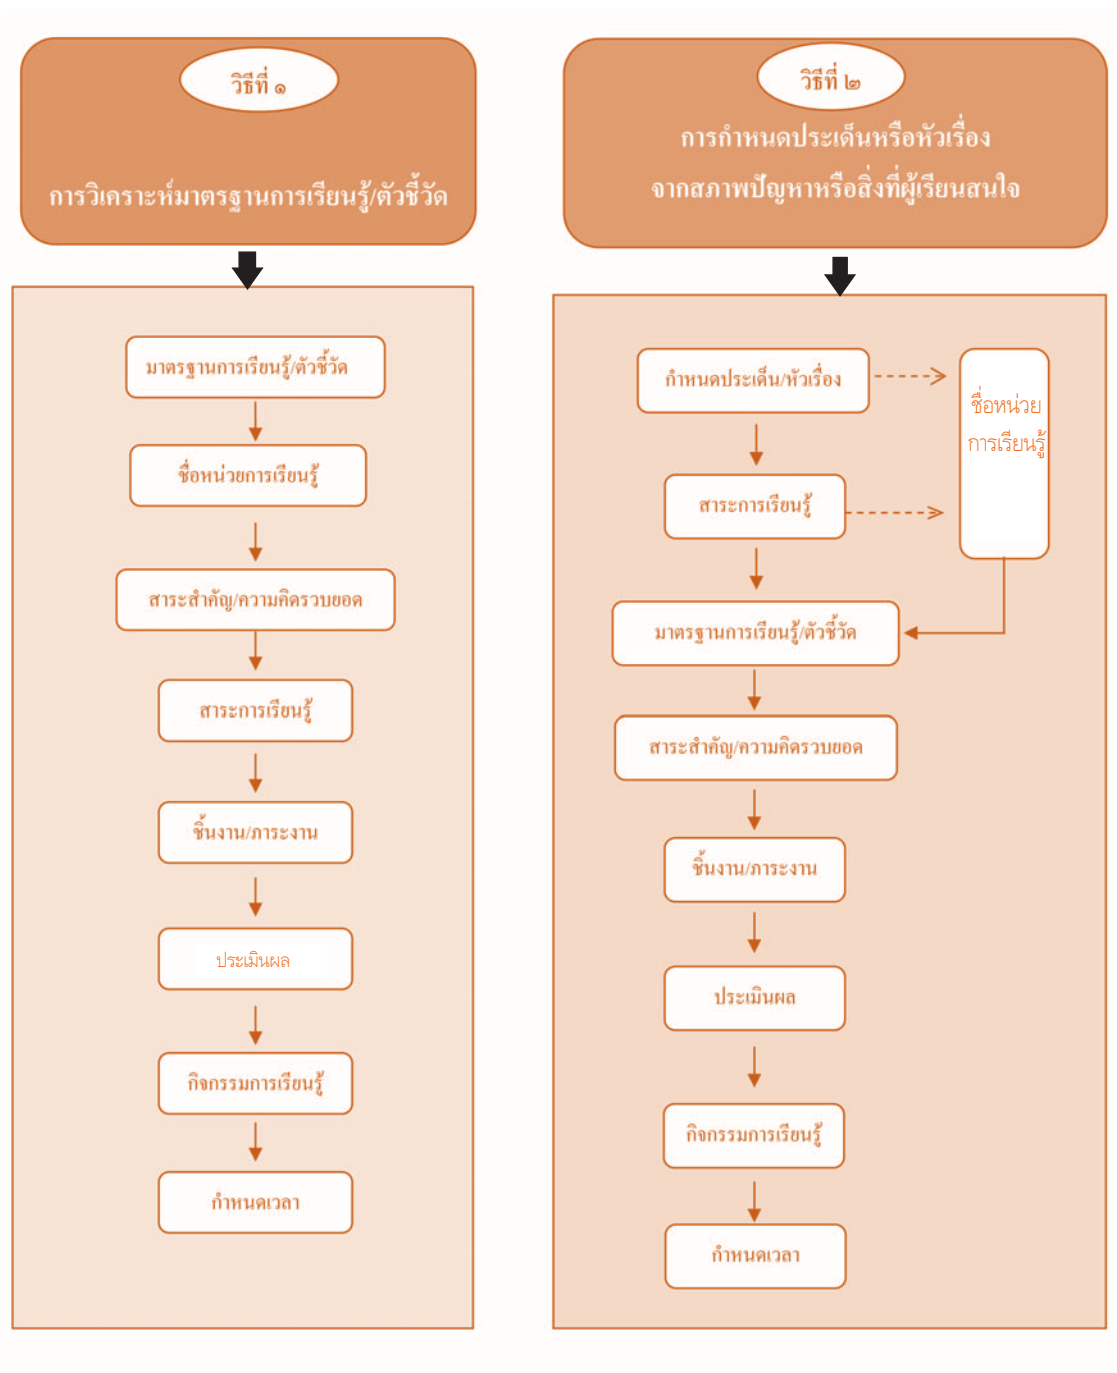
วิธีที่ ๑

การวิเคราะห์มาตรฐานการเรียนรู้/ตัวชี้วัด

มาตรฐานการเรียนรู้/ตัวชี้วัด

ชื่อหน่วยการเรียนรู้

สาระสำคัญ/ความคิดรวบยอด

สาระการเรียนรู้

ชิ้นงาน/ภาระงาน

ประเมินผล

กิจกรรมการเรียนรู้

กำหนดเวลา

วิธีที่ ๒

การกำหนดประเด็นหรือหัวเรื่อง จากสภาพปัญหาหรือสิ่งที่ผู้เรียนสนใจ

กำหนดประเด็น/หัวเรื่อง

ชื่อหน่วยการเรียนรู้

สาระการเรียนรู้

มาตรฐานการเรียนรู้/ตัวชี้วัด

สาระสำคัญ/ความคิดรวบยอด

ชิ้นงาน/ภาระงาน

ประเมินผล

กิจกรรมการเรียนรู้

กำหนดเวลา